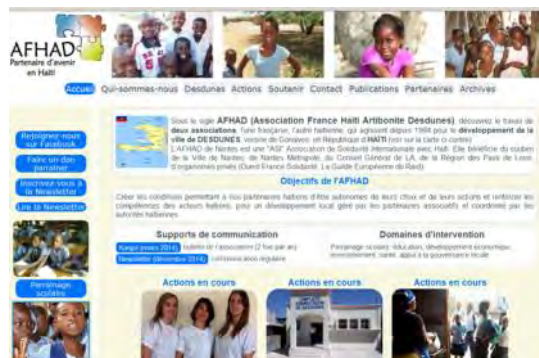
AFHAD
Partenaire d'avenir en Haïti

Accueil Qui-sommes-nous Desdunes Actions Soutenir Contact Publications Partenaires Archives

Rejoignez-nous sur Facebook
Faire un don parrainer
Inscrivez vous à la Newsletter
Lire la Newsletter
Parrainage scolaire

Bienvenue sur le site AFHAD (Association France Haïti Artibonite Desdunes) découvrez le travail de deux associations, l'une française, l'autre haïtienne, qui agissent depuis 1994 pour le développement de la ville de DESDUNES, région de Gonaïves, en République d'HAITI (voir sur la carte ci-contre).
L'AFHAD de Nantes est une "ASI" Association de Solidarité Internationale avec Haïti. Elle bénéficie du soutien de la Ville de Nantes, de Nantes Métropole, du Conseil Général de LA, de la Région des Pays de Loire, d'organismes privés (Ouest France Solidarité, Le Guide Européenne du Raid).

Objectifs de l'AFHAD
Créer les conditions permettant à nos partenaires haïtiens d'être autonomes de leurs choix et de leurs actions et renforcer les compétences des acteurs haïtiens, pour un développement local géré par les partenaires associatifs et coordonné par les autorités haïtiennes.

Supports de communication
Kanpé (mars 2014) bulletin de l'association (2 fois par an)
Newsletter (décembre 2014) communication régulière

Domaines d'intervention
Parrainage scolaire, éducation, développement économique, environnement, santé, appui à la gouvernance locale

Actions en cours
Actions en cours
Actions en cours